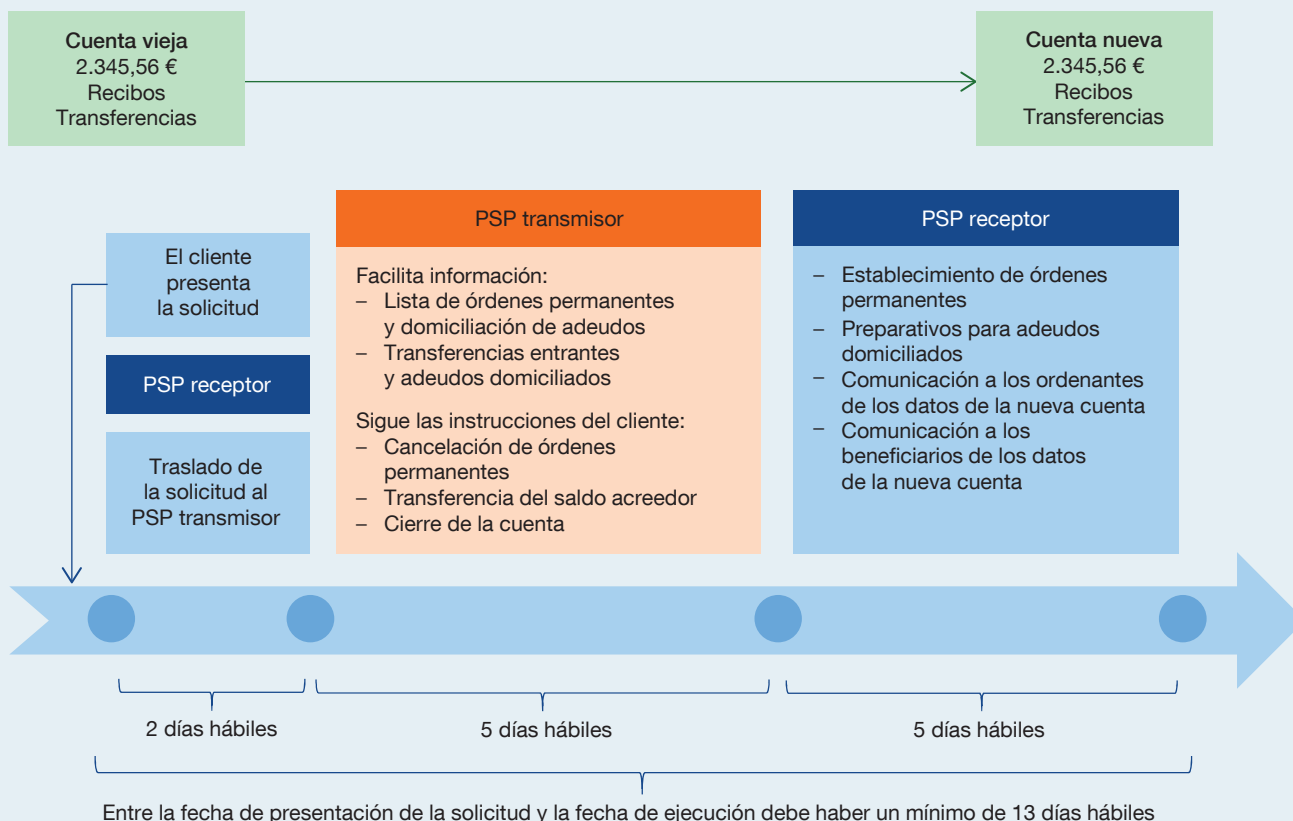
**Cuenta vieja**
2.345,56 €
Recibos
Transferencias

**Cuenta nueva**
2.345,56 €
Recibos
Transferencias

El cliente presenta la solicitud

PSP receptor

Traslado de la solicitud al PSP transmisor

PSP transmisor

Facilita información:
– Lista de órdenes permanentes y domiciliación de adeudos
– Transferencias entrantes y adeudos domiciliados

Sigue las instrucciones del cliente:
– Cancelación de órdenes permanentes
– Transferencia del saldo acreedor
– Cierre de la cuenta

PSP receptor

– Establecimiento de órdenes permanentes
– Preparativos para adeudos domiciliados
– Comunicación a los ordenantes de los datos de la nueva cuenta
– Comunicación a los beneficiarios de los datos de la nueva cuenta

2 días hábiles

5 días hábiles

5 días hábiles

Entre la fecha de presentación de la solicitud y la fecha de ejecución debe haber un mínimo de 13 días hábiles